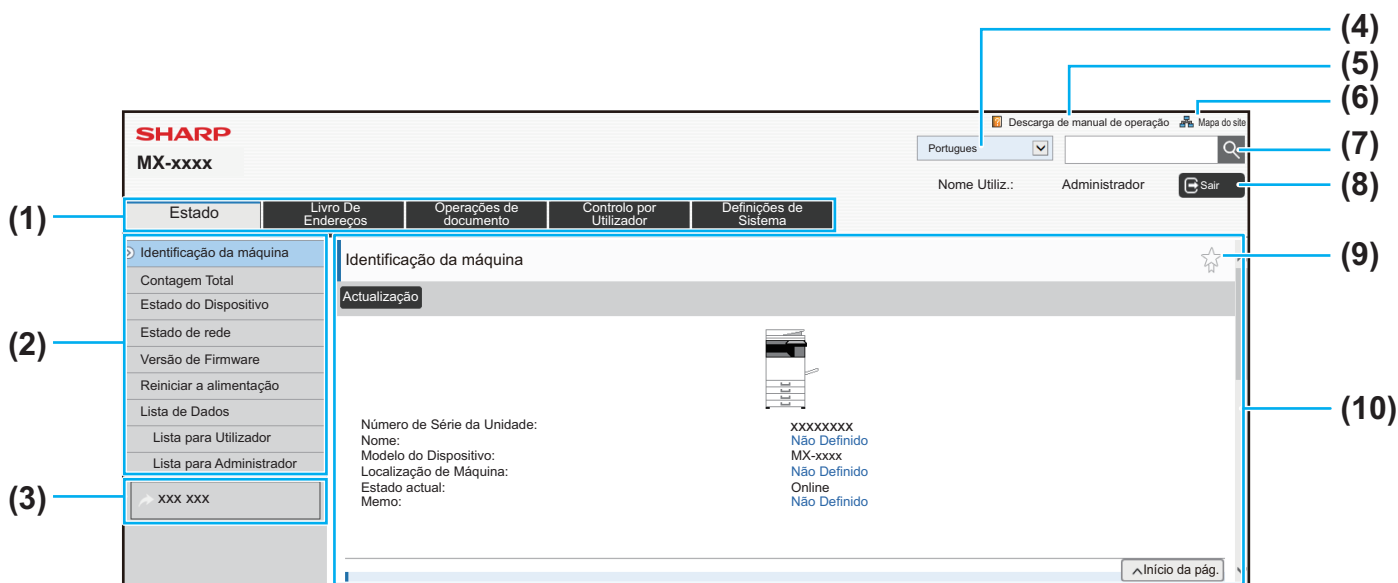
(4)
(5)
(6)
(7)
(8)
(1)
(2)
(3)
(9)
(10)

SHARP
MX-xxxx

Descarga de manual de operação
Mapa do site
Portugues
Nome Utiliz.: Administrador
Sair

Estado
Livro De Endereços
Operações de documento
Controlo por Utilizador
Definições de Sistema

Identificação da máquina
Contagem Total
Estado do Dispositivo
Estado de rede
Versão de Firmware
Reiniciar a alimentação
Lista de Dados
Lista para Utilizador
Lista para Administrador

xxx xxx

Identificação da máquina
Actualização

| | |
|---|---|
| Número de Série da Unidade: | xxxxxxxx |
| Nome: | Não Definido |
| Modelo do Dispositivo: | MX-xxxx |
| Localização de Máquina: | Não Definido |
| Estado actual: | Online |
| Memo: | Não Definido |

Início da pág.